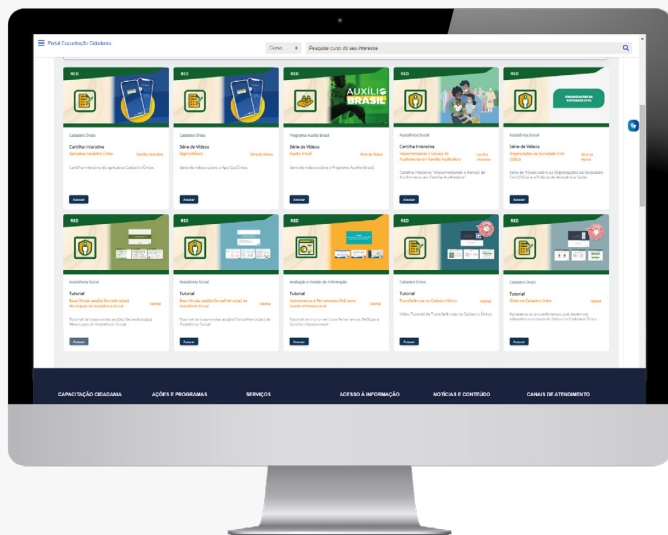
Portal Capacitação Cidadania

Cursos

Pesquisar curso do seu interesse

RED

Cadastro Único

Cartilha Interativa

Aplicativo Cadastro Único

Cartilha Interativa

Cartilha interativa do aplicativo Cadastro Único.

Acessar

RED

Cadastro Único

Série de Vídeos

App CadÚnico

Série de Vídeos

Série de vídeos sobre o App CadÚnico

Acessar

RED

AUXÍLIO BRASIL

Programa Auxílio Brasil

Série de Vídeos

Auxílio Brasil

Série de Vídeos

Série de vídeos sobre o Programa Auxílio Brasil

Acessar

RED

Assistência Social

Cartilha Interativa

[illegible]

Cartilha Interativa

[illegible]

Acessar

RED

Assistência Social

Série de Vídeos

Organizações da Sociedade Civil (OSCs)

Série de Vídeos

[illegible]

Acessar

RED

Assistência Social

Tutorial

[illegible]

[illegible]

Acessar

RED

Assistência Social

Tutorial

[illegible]

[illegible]

Acessar

RED

Avaliação e Gestão da Informação

Tutorial

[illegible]

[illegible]

Acessar

RED

Cadastro Único

Tutorial

Transferências no Cadastro Único

Vídeo Tutorial de Transferências no Cadastro Único.

Acessar

RED

Cadastro Único

Tutorial

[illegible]

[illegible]

Acessar

CAPACITAÇÃO CIDADANIA

AÇÕES E PROGRAMAS

SERVIÇOS

ACESSO À INFORMAÇÃO

NOTÍCIAS E CONTEÚDO

CANAIS DE ATENDIMENTO